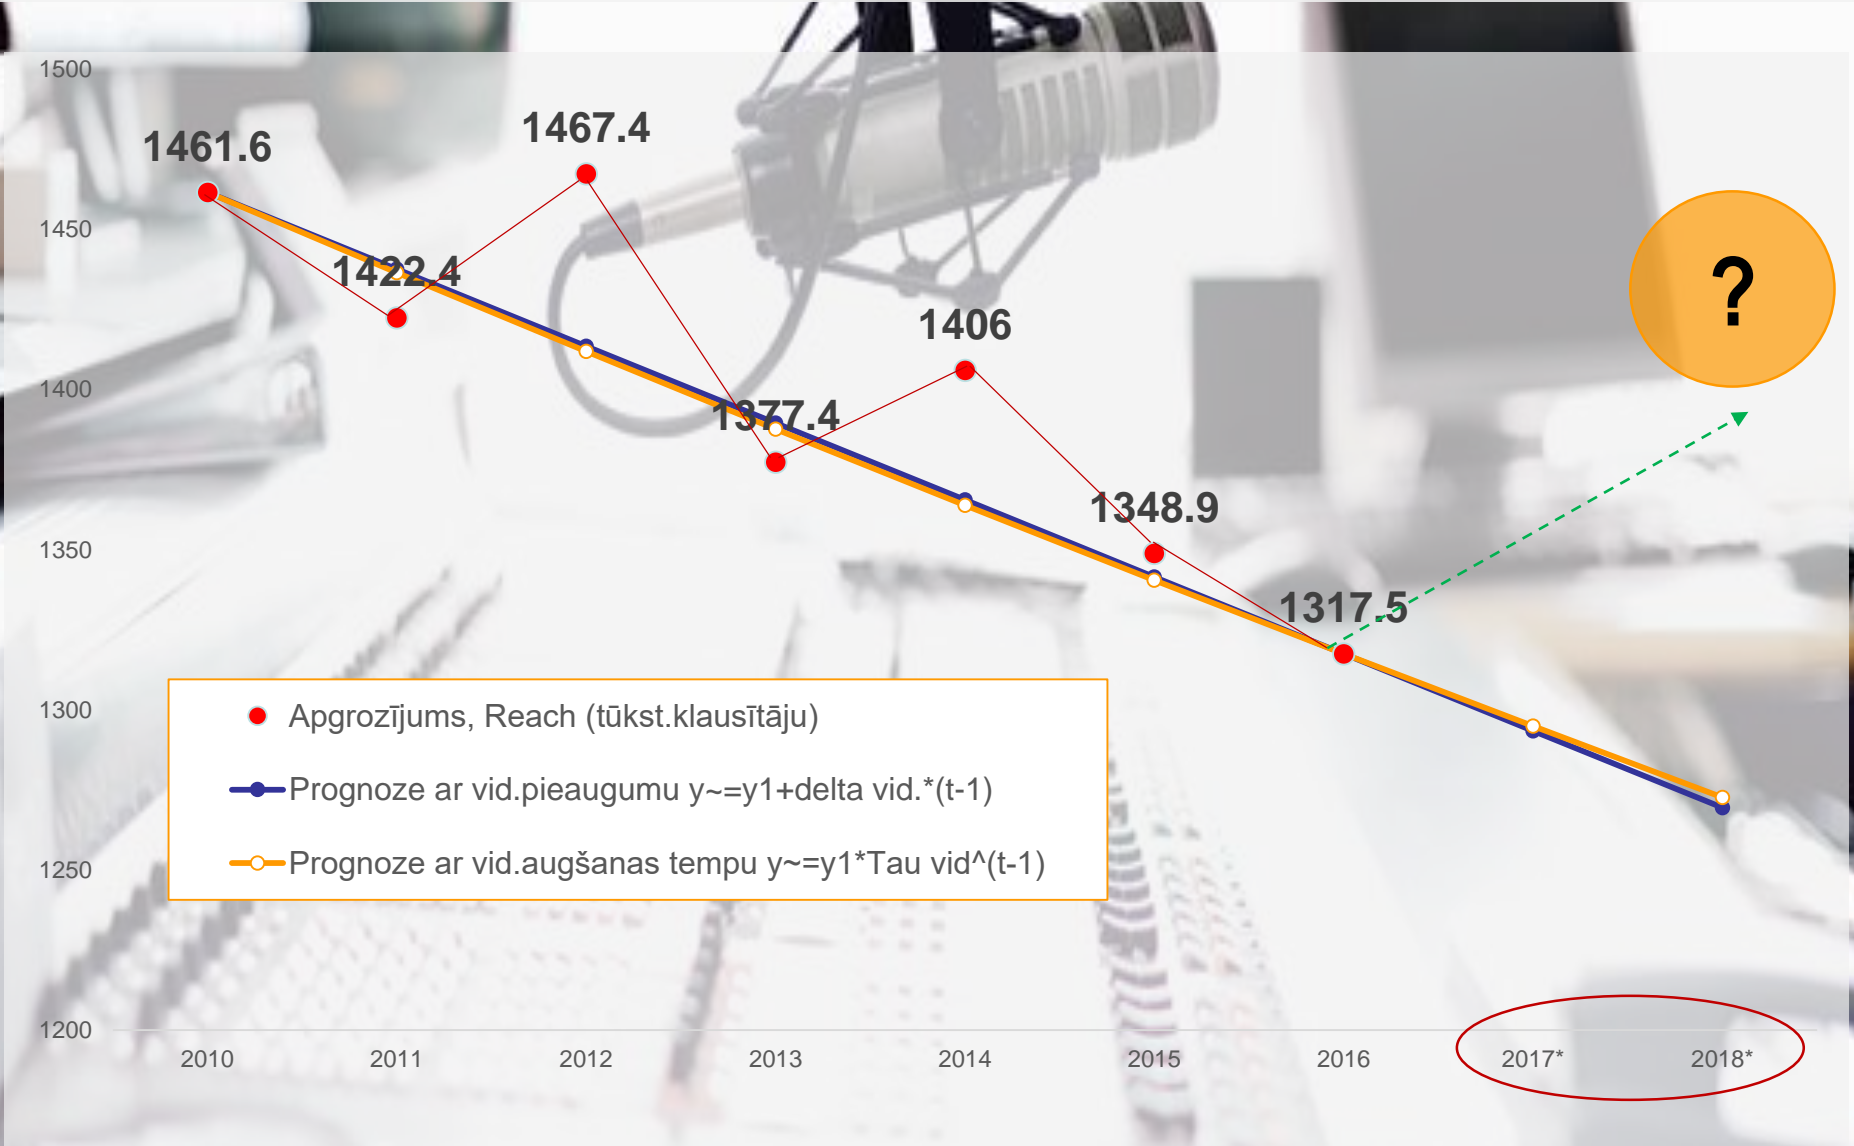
1500
1450
1400
1350
1300
1250
1200

1461.6
1422.4
1467.4
1377.4
1406
1348.9
1317.5

?

Apgrozījums, Reach (tūkst.klausītāju)
Prognoze ar vid.pieaugumu y~=y1+delta vid.*(t-1)
Prognoze ar vid.augšanas tempu y~=y1*Tau vid^(t-1)

2010
2011
2012
2013
2014
2015
2016
2017*
2018*